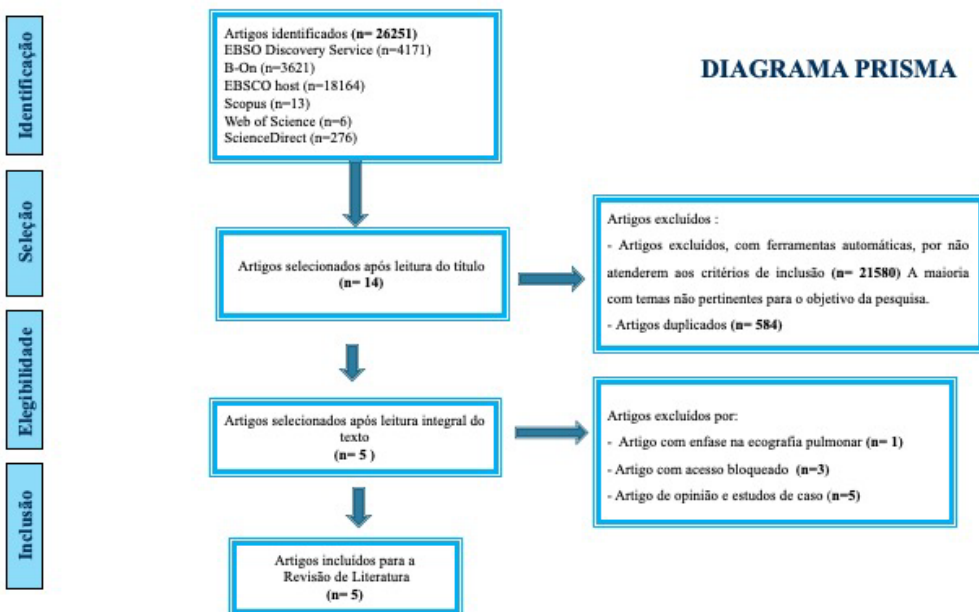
Identificação

Seleção

Elegibilidade

Inclusão

Artigos identificados **(n= 26251)**
EBSO Discovery Service (n=4171)
B-On (n=3621)
EBSCO host (n=18164)
Scopus (n=13)
Web of Science (n=6)
ScienceDirect (n=276)

DIAGRAMA PRISMA

Artigos selecionados após leitura do título
**(n= 14)**

Artigos excluídos :
- Artigos excluídos, com ferramentas automáticas, por não atenderem aos critérios de inclusão **(n= 21580)** A maioria com temas não pertinentes para o objetivo da pesquisa.
- Artigos duplicados **(n= 584)**

Artigos selecionados após leitura integral do texto
**(n= 5 )**

Artigos excluídos por:
- Artigo com enfase na ecografia pulmonar **(n= 1)**
- Artigo com acesso bloqueado **(n=3)**
- Artigo de opinião e estudos de caso **(n=5)**

Artigos incluídos para a Revisão de Literatura
**(n= 5)**